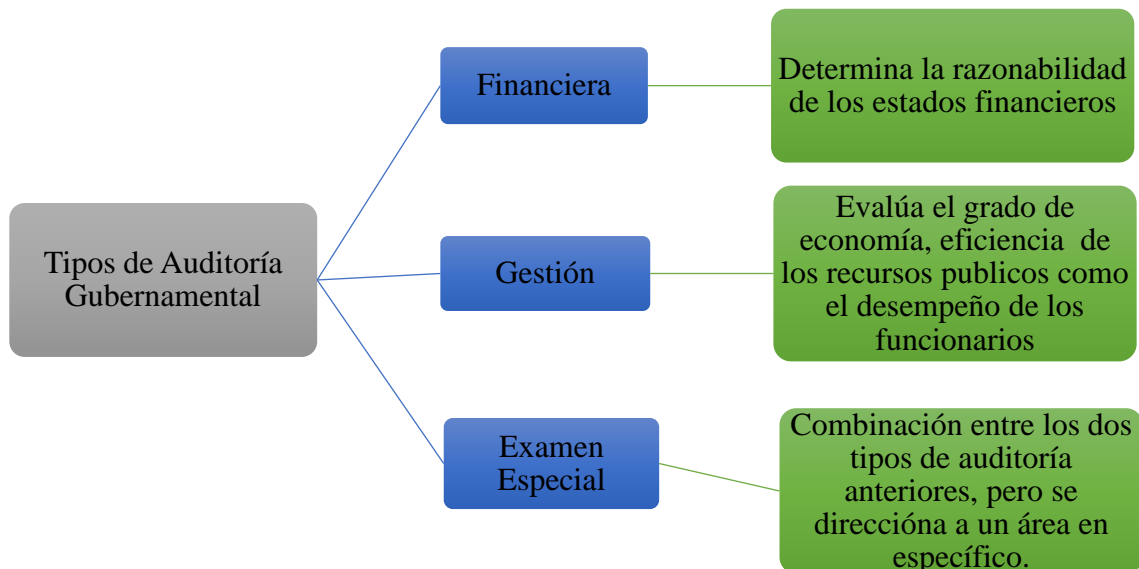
Tipos de Auditoría Gubernamental

Financiera

Determina la razonabilidad de los estados financieros

Gestión

Evalúa el grado de economía, eficiencia de los recursos publicos como el desempeño de los funcionarios

Examen Especial

Combinación entre los dos tipos de auditoría anteriores, pero se direcciona a un área en específico.